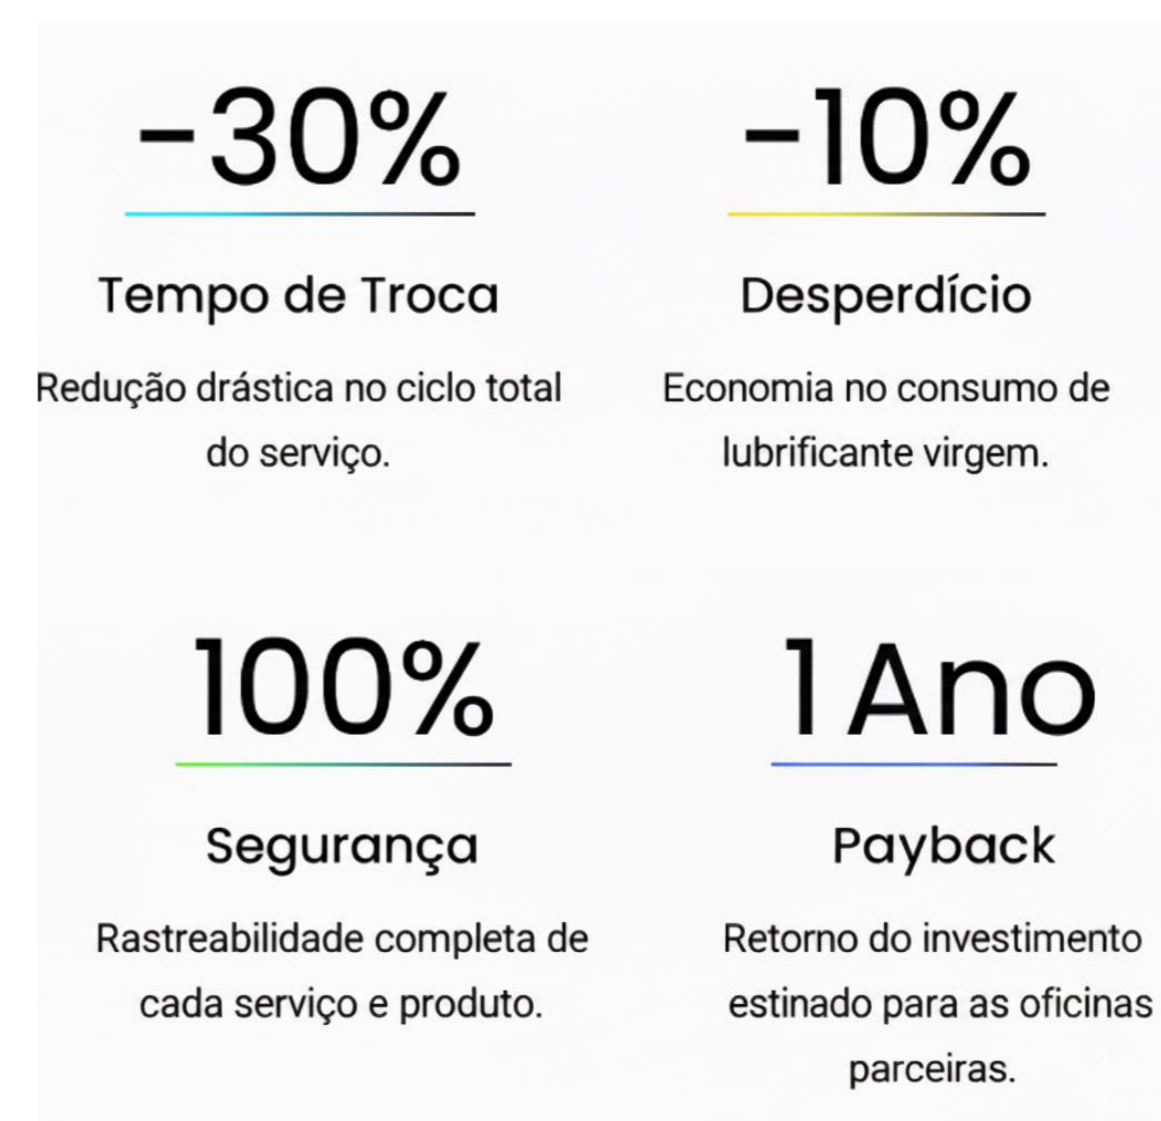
-30%

Tempo de Troca

Redução drástica no ciclo total do serviço.

-10%

Desperdício

Economia no consumo de lubrificante virgem.

100%

Segurança

Rastreabilidade completa de cada serviço e produto.

1 Ano

Payback

Retorno do investimento estinado para as oficinas parceiras.